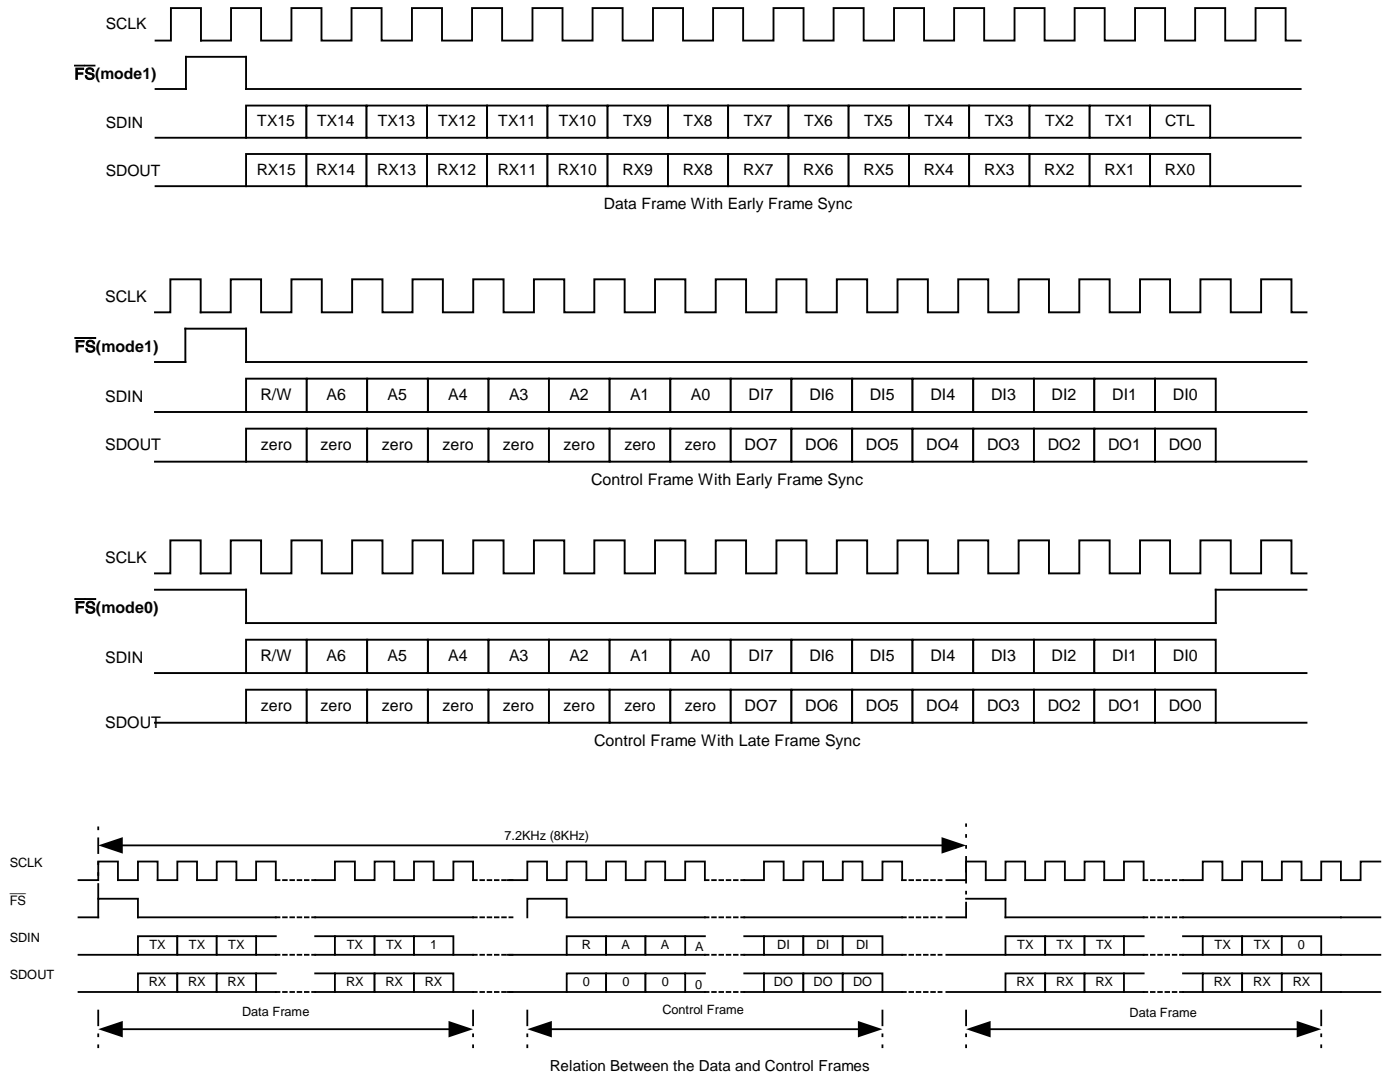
SCLK

$\overline{FS}$(mode1)

SDIN

| TX15 | TX14 | TX13 | TX12 | TX11 | TX10 | TX9 | TX8 | TX7 | TX6 | TX5 | TX4 | TX3 | TX2 | TX1 | CTL |
|---|---|---|---|---|---|---|---|---|---|---|---|---|---|---|---|

SDOUT

| RX15 | RX14 | RX13 | RX12 | RX11 | RX10 | RX9 | RX8 | RX7 | RX6 | RX5 | RX4 | RX3 | RX2 | RX1 | RX0 |
|---|---|---|---|---|---|---|---|---|---|---|---|---|---|---|---|

Data Frame With Early Frame Sync

SCLK

$\overline{FS}$(mode1)

SDIN

| R/W | A6 | A5 | A4 | A3 | A2 | A1 | A0 | DI7 | DI6 | DI5 | DI4 | DI3 | DI2 | DI1 | DI0 |
|---|---|---|---|---|---|---|---|---|---|---|---|---|---|---|---|

SDOUT

| zero | zero | zero | zero | zero | zero | zero | zero | DO7 | DO6 | DO5 | DO4 | DO3 | DO2 | DO1 | DO0 |
|---|---|---|---|---|---|---|---|---|---|---|---|---|---|---|---|

Control Frame With Early Frame Sync

SCLK

$\overline{FS}$(mode0)

SDIN

| R/W | A6 | A5 | A4 | A3 | A2 | A1 | A0 | DI7 | DI6 | DI5 | DI4 | DI3 | DI2 | DI1 | DI0 |
|---|---|---|---|---|---|---|---|---|---|---|---|---|---|---|---|

SDOUT

| zero | zero | zero | zero | zero | zero | zero | zero | DO7 | DO6 | DO5 | DO4 | DO3 | DO2 | DO1 | DO0 |
|---|---|---|---|---|---|---|---|---|---|---|---|---|---|---|---|

Control Frame With Late Frame Sync

7.2KHz (8KHz)

SCLK

$\overline{FS}$

SDIN TX TX TX TX TX 1 R A A A DI DI DI TX TX TX TX TX 0

SDOUT RX RX RX RX RX RX 0 0 0 0 DO DO DO RX RX RX RX RX RX

Data Frame

Control Frame

Data Frame

Relation Between the Data and Control Frames